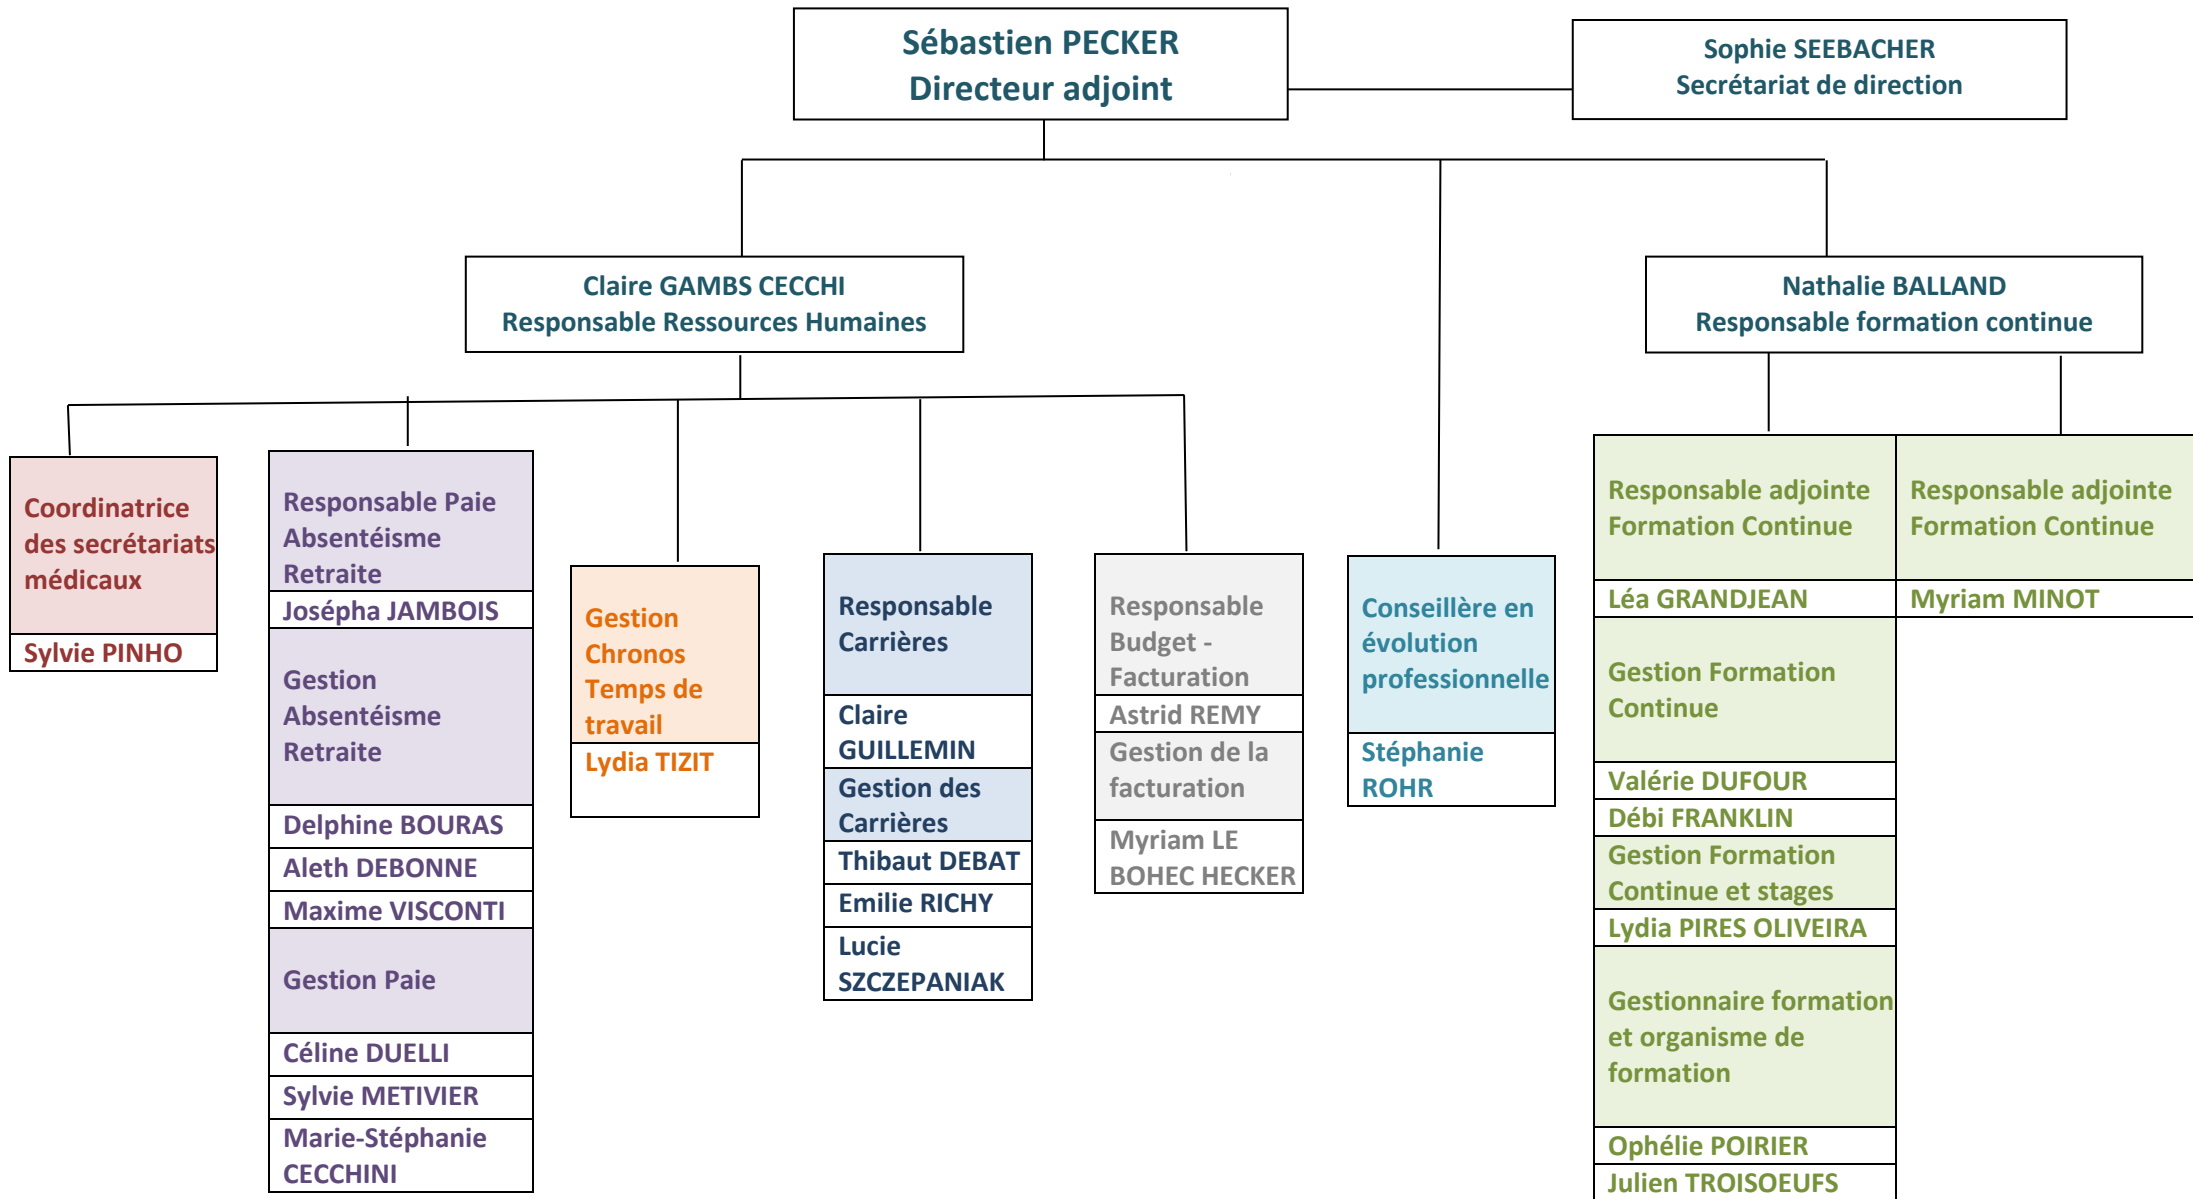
Sébastien PECKER
Directeur adjoint

Sophie SEEBACHER
Secrétariat de direction

Claire GAMBS CECCHI
Responsable Ressources Humaines

Nathalie BALLAND
Responsable formation continue

Coordinatrice des secrétariats médicaux
Sylvie PINHO

Responsable Paie Absentéisme Retraite
Joséphа JAMBOIS
Gestion Absentéisme Retraite
Delphine BOURAS
Aleth DEBONNE
Maxime VISCONTI
Gestion Paie
Céline DUELLI
Sylvie METIVIER
Marie-Stéphanie CECCHINI

Gestion Chronos Temps de travail
Lydia TIZIT

Responsable Carrières
Claire GUILLEMIN
Gestion des Carrières
Thibaut DEBAT
Emilie RICHY
Lucie SZCZEPANIAK

Responsable Budget - Facturation
Astrid REMY
Gestion de la facturation
Myriam LE BOHEC HECKER

Conseillère en évolution professionnelle
Stéphanie ROHR

Responsable adjointe Formation Continue
Léa GRANDJEAN
Gestion Formation Continue
Valérie DUFOUR
Débi FRANKLIN
Gestion Formation Continue et stages
Lydia PIRES OLIVEIRA
Gestionnaire formation et organisme de formation
Ophélie POIRIER
Julien TROISOEUFS

Responsable adjointe Formation Continue
Myriam MINOT